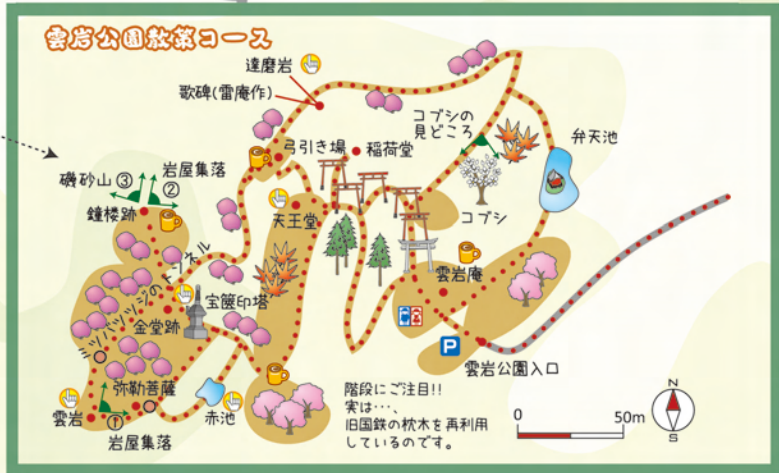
雲岩公園散策コース

達磨岩
歌碑(雷庵作)
コブシの見どころ
弁天池
弓引き場
稲荷堂
磯砂山 ③
岩屋集落 ②
鐘楼跡
天王堂
コブシ
ミツバツツジのトンネル
宝篋印塔
雲岩庵
金堂跡
P
雲岩公園入口
弥勒菩薩
雲岩
赤池
①
岩屋集落
階段にご注目!!
実は・・・、
旧国鉄の枕木を再利用しているのです。
0
50m
N
S